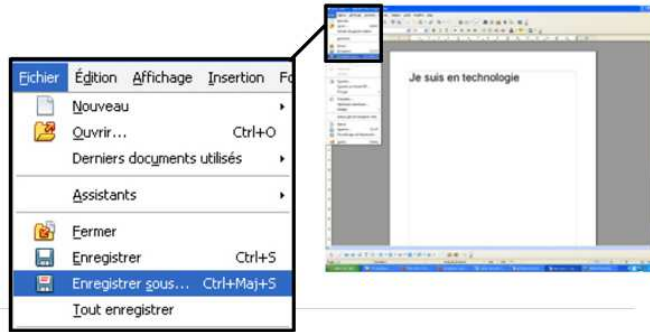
Fichier Édition Affichage Insertion Fo

Nouveau
Ouvrir... Ctrl+O
Derniers documents utilisés
Assistants
Fermer
Enregistrer Ctrl+S
Enregistrer sous... Ctrl+Maj+S
Tout enregistrer

Je suis en technologie